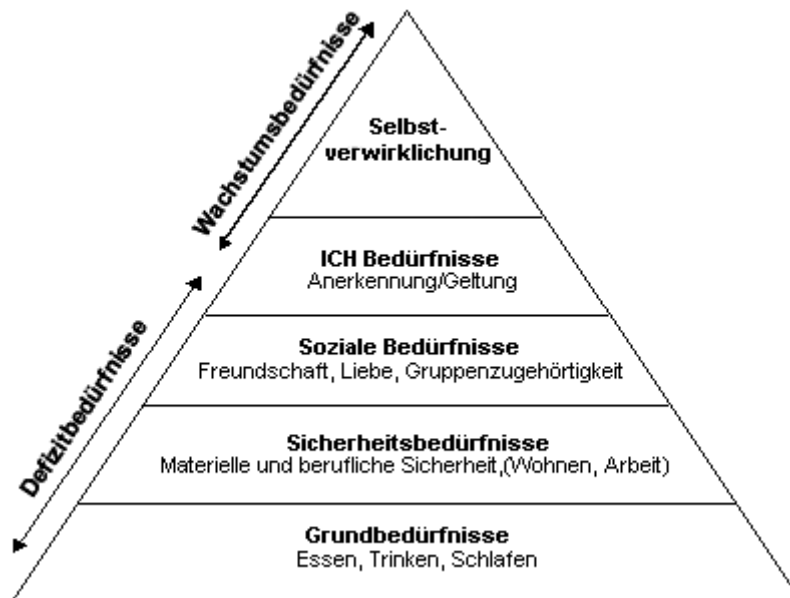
Wachstumsbedürfnisse

Defizitbedürfnisse

Selbstverwirklichung

ICH Bedürfnisse
Anerkennung/Geltung

Soziale Bedürfnisse
Freundschaft, Liebe, Gruppenzugehörtigkeit

Sicherheitsbedürfnisse
Materielle und berufliche Sicherheit,(Wohnen, Arbeit)

Grundbedürfnisse
Essen, Trinken, Schlafen